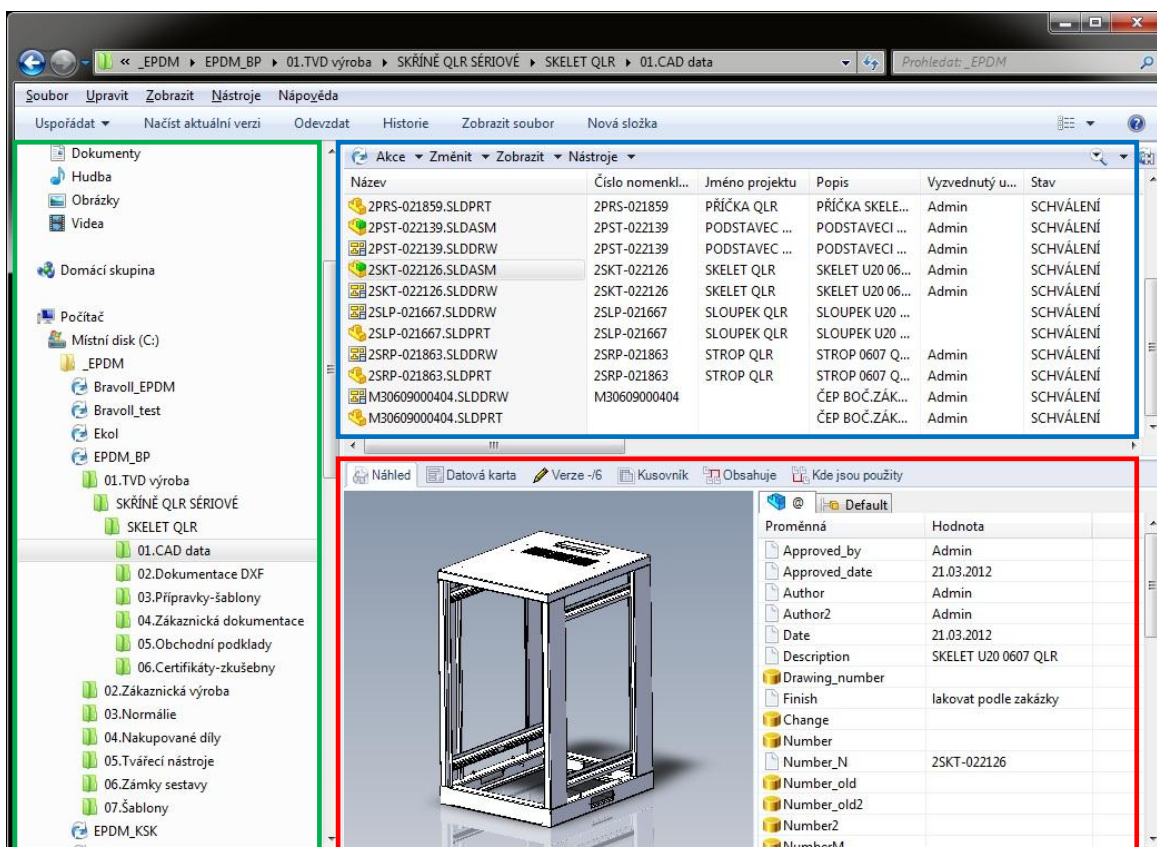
« _EPDM ▸ EPDM_BP ▸ 01.TVD výroba ▸ SKŘÍNĚ QLR SÉRIOVÉ ▸ SKELET QLR ▸ 01.CAD data

Prohledat: _EPDM

Soubor Upravit Zobrazit Nástroje Nápověda

Uspořádat ▾ Načíst aktuální verzi Odevzdat Historie Zobrazit soubor Nová složka

Dokumenty
Hudba
Obrázky
Videa

Domácí skupina

Počítač
Místní disk (C:)
_EPDM
Bravoll_EPDM
Bravoll_test
Ekol
EPDM_BP
01.TVD výroba
SKŘÍNĚ QLR SÉRIOVÉ
SKELET QLR
01.CAD data
02.Dokumentace DXF
03.Přípravky-šablony
04.Zákaznická dokumentace
05.Obchodní podklady
06.Certifikáty-zkušebny
02.Zákaznická výroba
03.Normálie
04.Nakupované díly
05.Tvářecí nástroje
06.Zámky sestavy
07.Šablony
EPDM_KSK

Akce ▾ Změnit ▾ Zobrazit ▾ Nástroje ▾

| Název | Číslo nomenkl... | Jméno projektu | Popis | Vyzvednutý u... | Stav |
|---|---|---|---|---|---|
| 2PRS-021859.SLDPRT | 2PRS-021859 | PŘÍČKA QLR | PŘÍČKA SKELE... | Admin | SCHVÁLENÍ |
| 2PST-022139.SLDASM | 2PST-022139 | PODSTAVEC ... | PODSTAVECI ... | Admin | SCHVÁLENÍ |
| 2PST-022139.SLDDRW | 2PST-022139 | PODSTAVEC ... | PODSTAVECI ... | Admin | SCHVÁLENÍ |
| 2SKT-022126.SLDASM | 2SKT-022126 | SKELET QLR | SKELET U20 06... | Admin | SCHVÁLENÍ |
| 2SKT-022126.SLDDRW | 2SKT-022126 | SKELET QLR | SKELET U20 06... | Admin | SCHVÁLENÍ |
| 2SLP-021667.SLDDRW | 2SLP-021667 | SLOUPEK QLR | SLOUPEK U20 ... | | SCHVÁLENÍ |
| 2SLP-021667.SLDPRT | 2SLP-021667 | SLOUPEK QLR | SLOUPEK U20 ... | | SCHVÁLENÍ |
| 2SRP-021863.SLDDRW | 2SRP-021863 | STROP QLR | STROP 0607 Q... | Admin | SCHVÁLENÍ |
| 2SRP-021863.SLDPRT | 2SRP-021863 | STROP QLR | STROP 0607 Q... | Admin | SCHVÁLENÍ |
| M30609000404.SLDDRW | M30609000404 | | ČEP BOČ.ZÁK... | Admin | SCHVÁLENÍ |
| M30609000404.SLDPRT | | | ČEP BOČ.ZÁK... | Admin | SCHVÁLENÍ |

Náhled Datová karta Verze -/6 Kusovník Obsahuje Kde jsou použity

@ Default

| Proměnná | Hodnota |
|---|---|
| Approved_by | Admin |
| Approved_date | 21.03.2012 |
| Author | Admin |
| Author2 | Admin |
| Date | 21.03.2012 |
| Description | SKELET U20 0607 QLR |
| Drawing_number | |
| Finish | lakovat podle zakázky |
| Change | |
| Number | |
| Number_N | 2SKT-022126 |
| Number_old | |
| Number_old2 | |
| Number2 | |
| NumberM | |